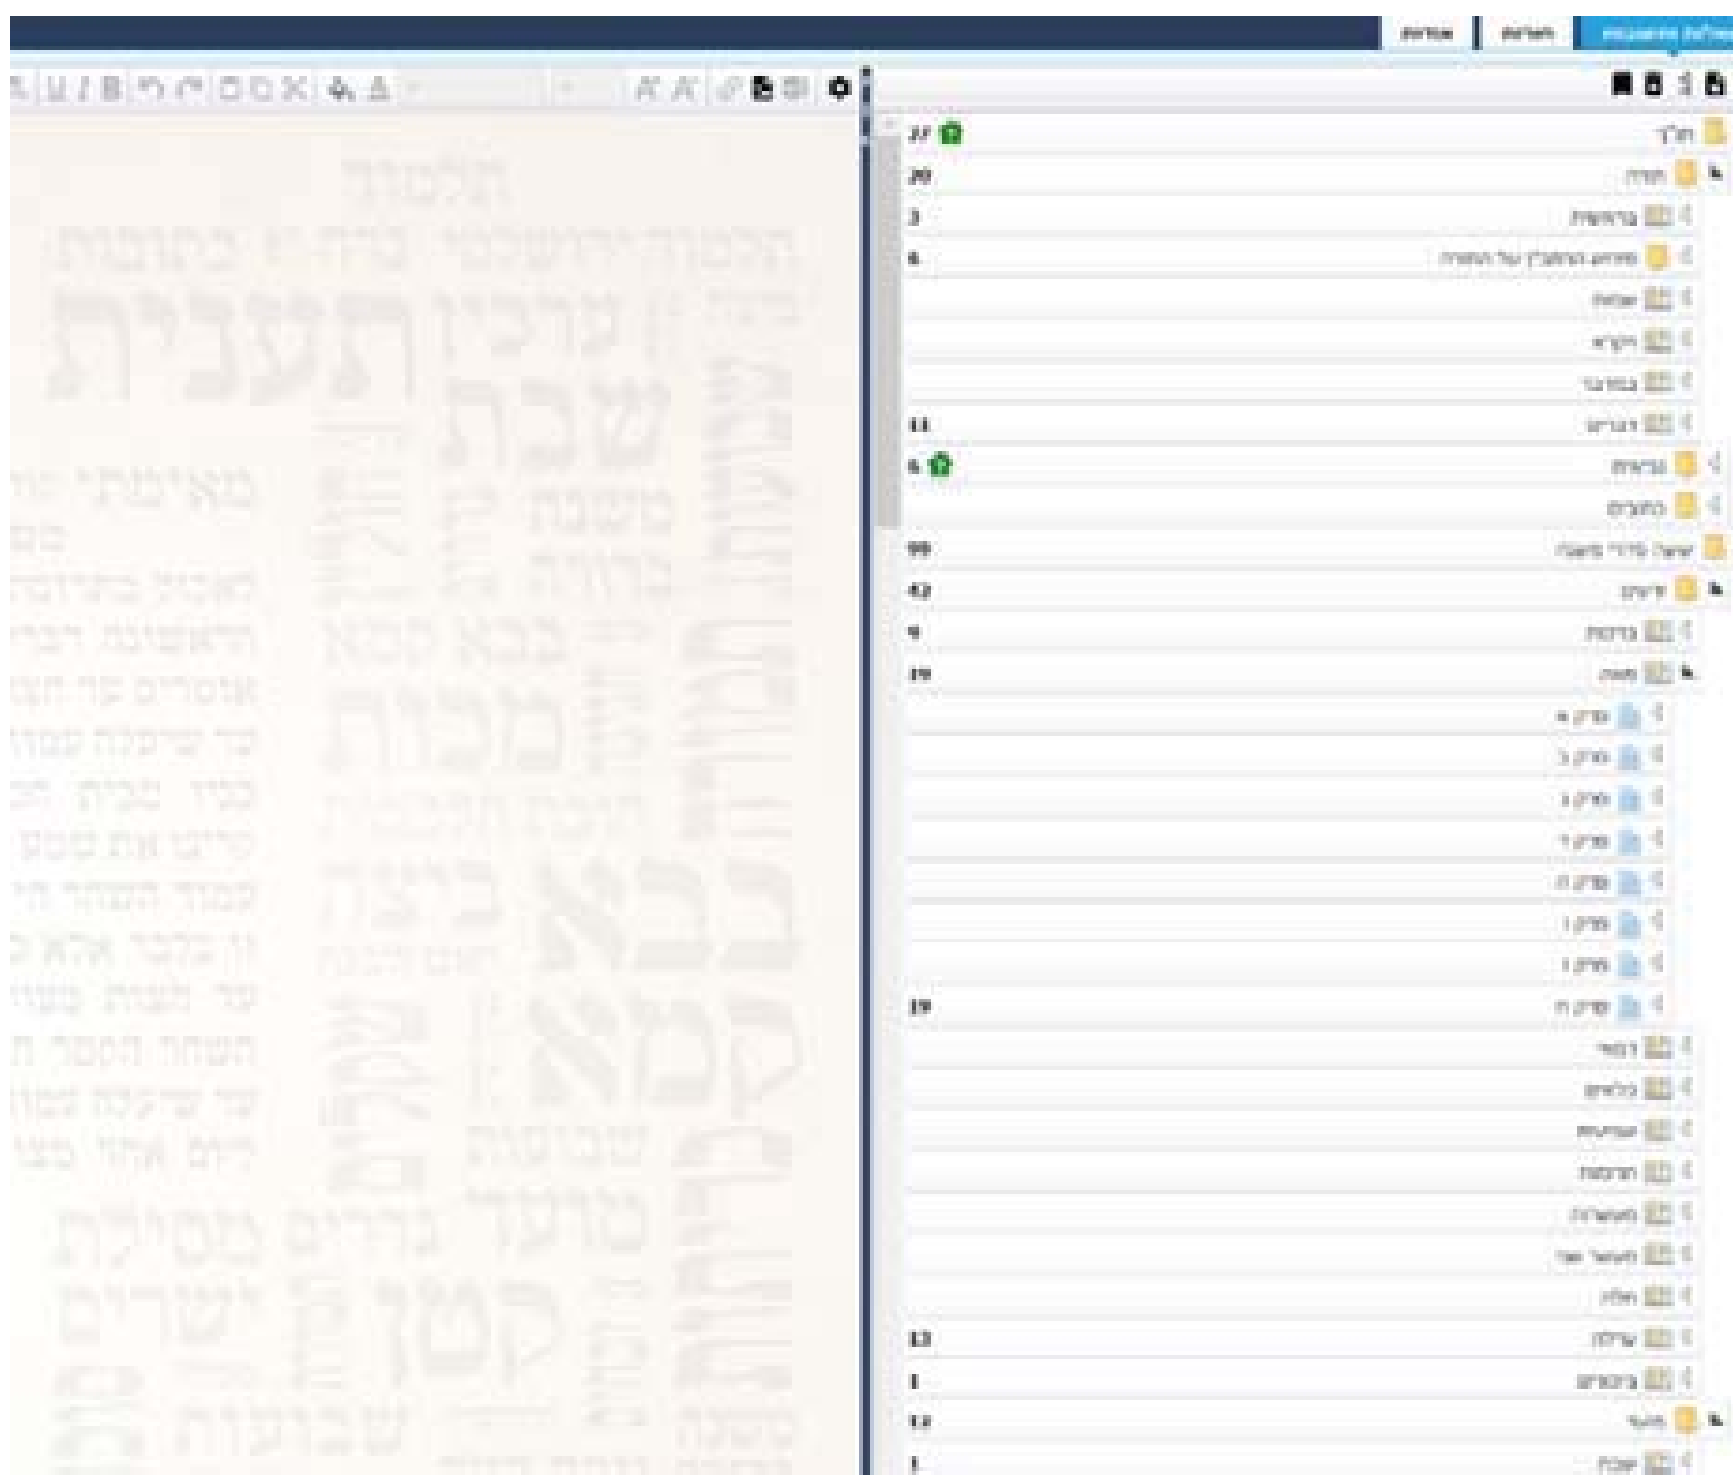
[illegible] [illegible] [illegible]

27 תנ"ך
20 תורה
3 בראשית
6 פירוש המלבי"ם על התורה
שמות
ויקרא
במדבר
11 דברים
6 נביאים
כתובים
99 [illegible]
42 זרעים
9 ברכות
29 פאה
פרק א
פרק ב
פרק ג
פרק ד
פרק ה
פרק ו
פרק ז
19 פרק ח
דמאי
כלאים
שביעית
תרומות
מעשרות
מעשר שני
חלה
13 ערלה
1 ביכורים
12 מועד
1 שבת

תלמוד
תלמוד ירושלמי
שבת
משנה
בבא קמא
בבא מציעא
מכות
תענית
שבועות
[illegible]